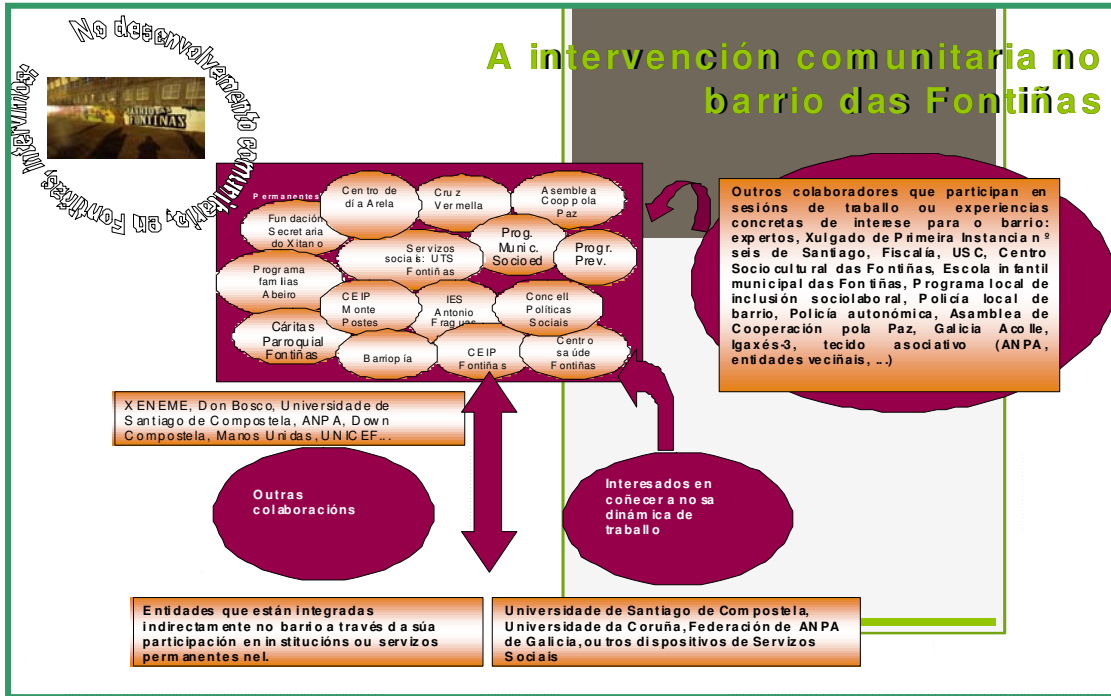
No desenvolvemento comunitario, en Fontiñas interviñen:

BARRIO DAS FONTIÑAS

A intervención comunitaria no barrio das Fontiñas

Permanentes:

Centro de día Arela

Cruz Vermella

Asemblea Coop pola Paz

Fundación Secretaria do Xitano

Servizos sociais: UTS Fontiñas

Prog. Munic. Socioed

Progr. Prev.

Programa familias Abeiro

CEIP Monte Postes

IES Antonio Fraguas

Concell Políticas Sociais

Cáritas Parroquial Fontiñas

Barriopía

CEIP Fontiñas

Centro saúde Fontiñas

Outros colaboradores que participan en sesións de traballo ou experiencias concretas de interese para o barrio: expertos, Xulgado de Primeira Instancia nº seis de Santiago, Fiscalía, USC, Centro Sociocultural das Fontiñas, Escola infantil municipal das Fontiñas, Programa local de inclusión sociolaboral, Policía local de barrio, Policía autonómica, Asamblea de Cooperación pola Paz, Galicia Acolle, Igaxés-3, tecido asociativo (ANPA, entidades veciñais, ...)

XENEME, Don Bosco, Universidade de Santiago de Compostela, ANPA, Down Compostela, Manos Unidas, UNICEF...

Outras colaboracións

Interesados en coñecer a nosa dinámica de traballo

Entidades que están integradas indirectamente no barrio a través da súa participación en institucións ou servizos permanentes nel.

Universidade de Santiago de Compostela, Universidade da Coruña, Federación de ANPA de Galicia, outros dispositivos de Servizos Sociais